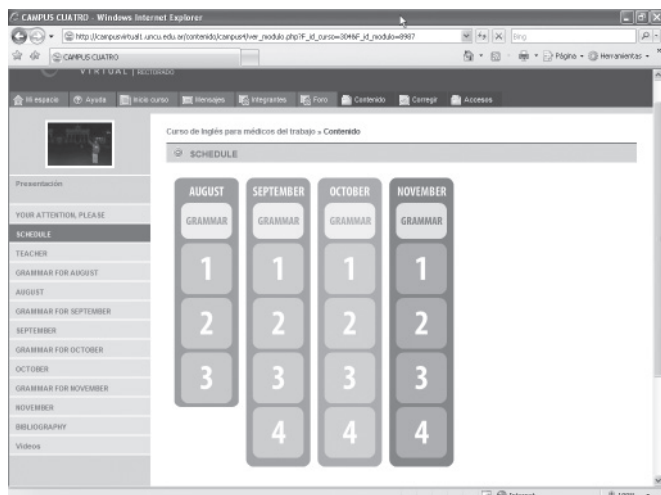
CAMPUS CUATRO - Windows Internet Explorer

http://campusvirtual1.uncu.edu.ar/contenido/campus4/ver_modulo.php?F_id_curso=304&F_id_modulo=8987

Bing

CAMPUS CUATRO

Página • Herramientas •

VIRTUAL | RECTORADO

Mi espacio  Ayuda  Inicio curso  Mensajes  Integrantes  Foro  Contenido  Corregir  Accesos

Curso de Inglés para médicos del trabajo » Contenido

SCHEDULE

Presentación

YOUR ATTENTION, PLEASE

SCHEDULE

TEACHER

GRAMMAR FOR AUGUST

AUGUST

GRAMMAR FOR SEPTEMBER

SEPTEMBER

GRAMMAR FOR OCTOBER

OCTOBER

GRAMMAR FOR NOVEMBER

NOVEMBER

BIBLIOGRAPHY

Videos

AUGUST
GRAMMAR
1
2
3

SEPTEMBER
GRAMMAR
1
2
3
4

OCTOBER
GRAMMAR
1
2
3
4

NOVEMBER
GRAMMAR
1
2
3
4

Internet